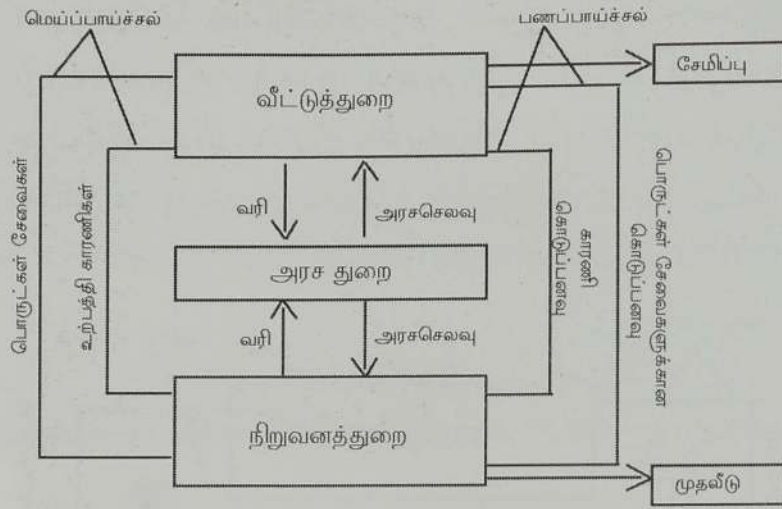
மெய்ப்பாய்ச்சல்

பணப்பாய்ச்சல்

சேமிப்பு

வீட்டுத்துறை

பொருட்கள் சேவைகள்

உற்பத்தி காரணிகள்

வரி

அரசசெலவு

காரணி கொடுப்பனவு

பொருட்கள் சேவைகளுக்கான கொடுப்பனவு

அரச துறை

வரி

அரசசெலவு

நிறுவனத்துறை

முதலீடு